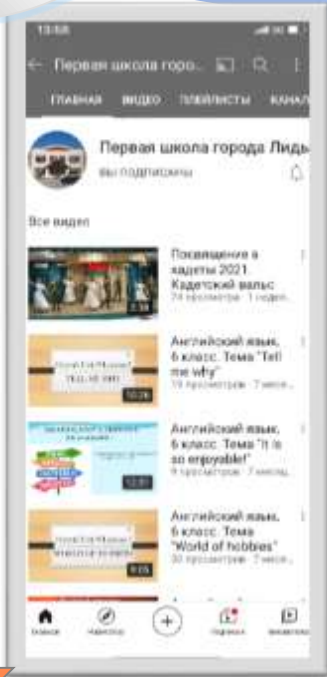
13:56

Первая школа горо...

ГЛАВНАЯ ВИДЕО ПЛЕЙЛИСТЫ КАНАЛ

Первая школа города Лидь

Вы подписаны

Все видео

Посвящение в кадеты 2021. Кадетский вальс
74 просмотра · 1 недел.

3:14

Английский язык, 6 класс. Тема "Tell me why"
19 просмотров · 7 меся..

10:26

Английский язык, 6 класс. Тема "It is so enjoyable!"
9 просмотров · 7 меся..

12:01

Английский язык, 6 класс. Тема "World of hobbies"
30 просмотров · 7 меся..

9:15

Главная Навигатор Подписки Библиотека